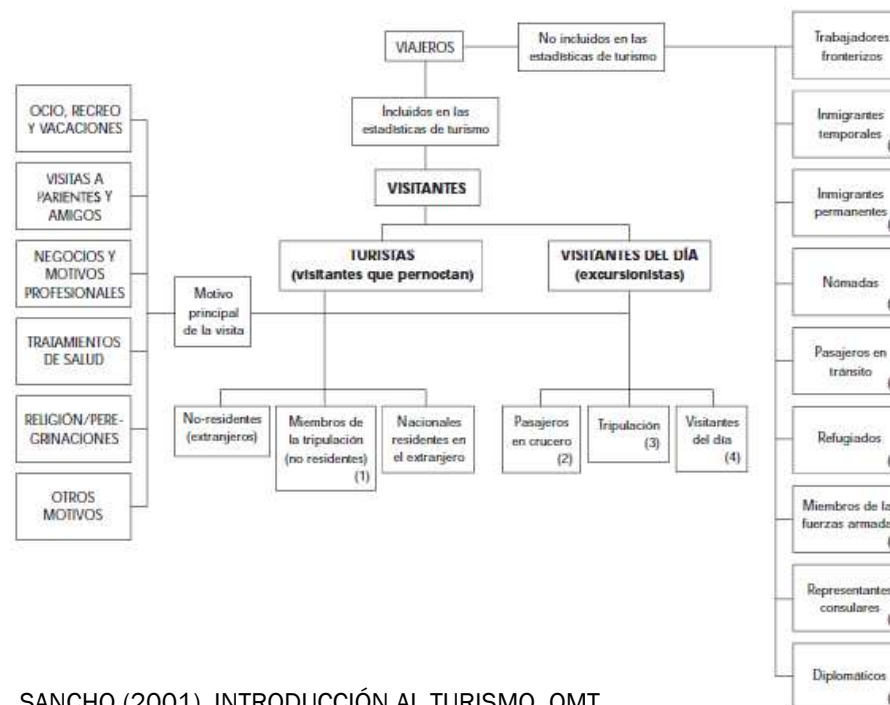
VIAJEROS

No incluidos en las estadísticas de turismo

Incluidos en las estadísticas de turismo

VISITANTES

TURISTAS (visitantes que pernoctan)

VISITANTES DEL DÍA (excursionistas)

OCIO, RECREO Y VACACIONES

VISITAS A PARIENTES Y AMIGOS

NEGOCIOS Y MOTIVOS PROFESIONALES

TRATAMIENTOS DE SALUD

RELIGIÓN/PERE-GRINACIONES

OTROS MOTIVOS

Motivo principal de la visita

No-residentes (extranjeros)

Miembros de la tripulación (no residentes) (1)

Nacionales residentes en el extranjero

Pasajeros en crucero (2)

Tripulación (3)

Visitantes del día (4)

Trabajadores fronterizos

Inmigrantes temporales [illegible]

Inmigrantes permanentes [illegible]

Nómadas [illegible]

Pasajeros en tránsito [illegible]

Refugiados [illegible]

Miembros de la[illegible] fuerzas armada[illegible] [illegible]

Representantes consulares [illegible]

Diplomáticos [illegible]

SANCHO (2001). INTRODUCCIÓN AL TURISMO. OMT